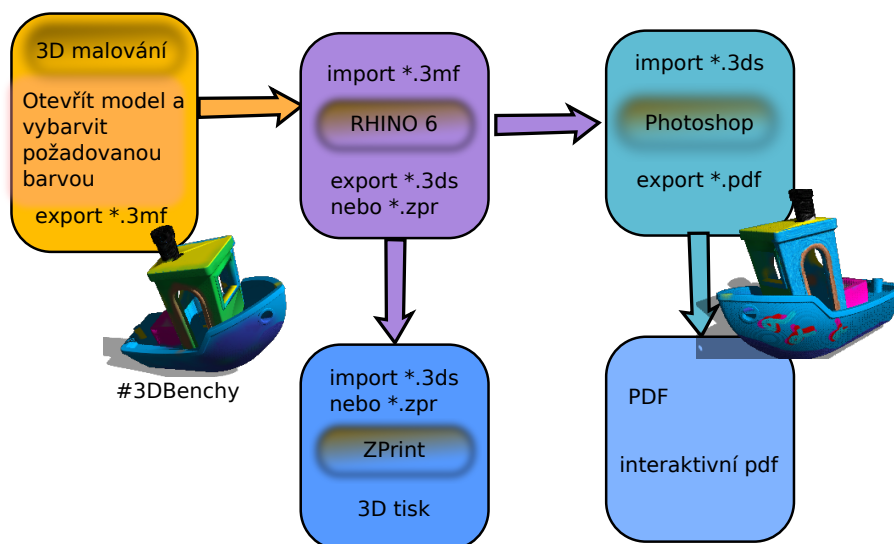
3D malování

Otevřít model a vybarvit požadovanou barvou

export *.3mf

#3DBenchy

import *.3mf

RHINO 6

export *.3ds nebo *.zpr

import *.3ds nebo *.zpr

ZPrint

3D tisk

import *.3ds

Photoshop

export *.pdf

PDF

interaktivní pdf